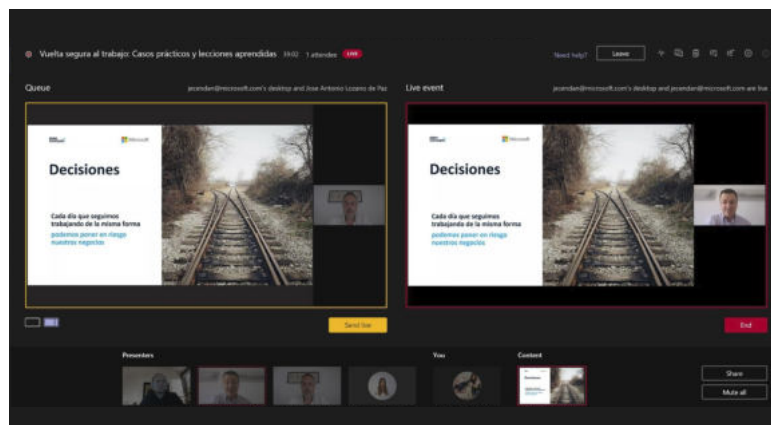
Vuelta segura al trabajo: Casos prácticos y lecciones aprendidas 19:02 1 attendee LIVE

Need help? Leave

Queue

jecandan@microsoft.com's desktop and Jose Antonio Lozano de Paz

Live event

jecandan@microsoft.com's desktop and jecandan@microsoft.com are live

Microsoft

Decisiones

Cada día que seguimos trabajando de la misma forma

podemos poner en riesgo nuestros negocios

Microsoft

Decisiones

Cada día que seguimos trabajando de la misma forma

podemos poner en riesgo nuestros negocios

Send live

End

Presenters

You

Content

Share

Mute all